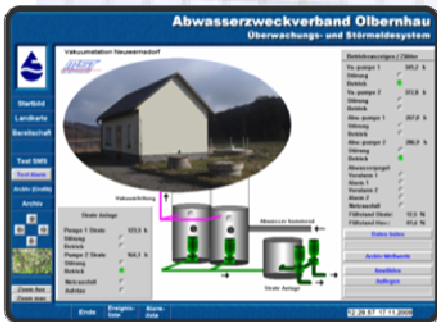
Abwasserzweckverband Olbernhau
Überwachungs- und Störmeldesystem

Startbild
Landkarte
Bereitschaft
Test SMS
Test Alarm
Archiv (Grafik)
Archiv

Zoom Aus
Zoom max

Vakuumstation Neuwernsdorf

Vakuumleitung
Abwasser Sammler

Steuer Anlage
Pumpe 1 Stunde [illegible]
Störung
Betrieb
Pumpe 2 Stunde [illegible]
Störung
Betrieb
Netzausfall
Aufstau

Betriebsanzeigen / Zähler
Va.-pumpe 1 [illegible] h
Störung
Betrieb
Va.-pumpe 2 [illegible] h
Störung
Betrieb
Abw.-pumpe 1 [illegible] h
Störung
Betrieb
Abw.-pumpe 2 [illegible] h
Störung
Betrieb
Abwassereingang
Vorabrm 1
Alarm 1
Vorabrm 2
Alarm 2
Netzausfall
Füllstand Steuer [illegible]
Füllstand Abw. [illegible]

Daten holen
Archiv Meßwerte
Ausfälle
Aufträge

Ende
Ereignis-liste
Alarm-liste
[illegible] 17.11.2009